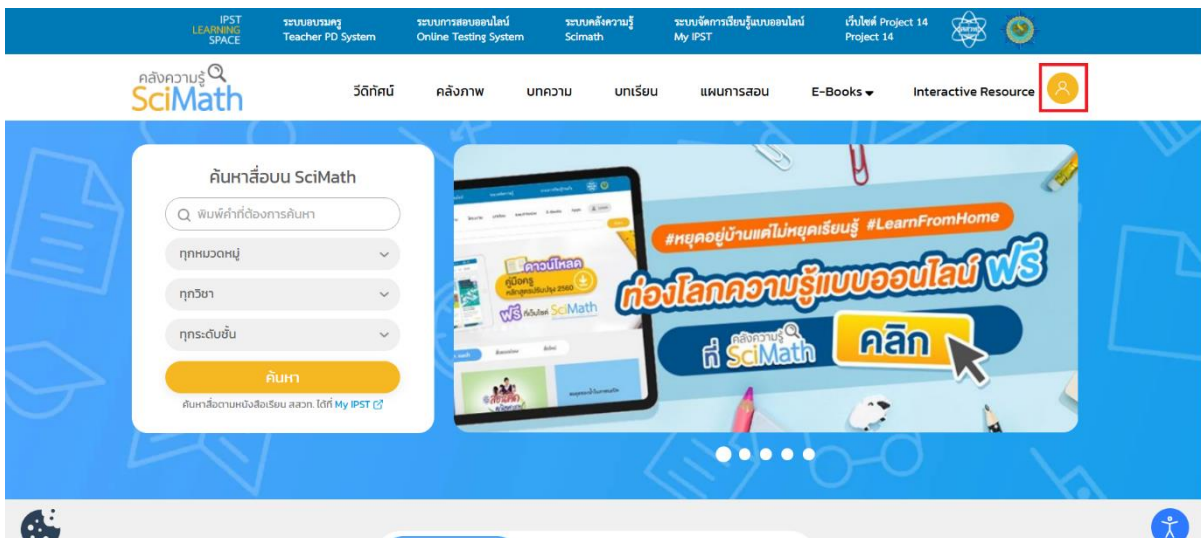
IPST LEARNING SPACE

ระบบอบรมครู Teacher PD System

ระบบการสอบออนไลน์ Online Testing System

ระบบคลังความรู้ Scimath

ระบบจัดการเรียนรู้แบบออนไลน์ My IPST

เว็บไซต์ Project 14 Project 14

คลังความรู้ SciMath

วีดีทัศน์ คลังภาพ บทความ บทเรียน แผนการสอน E-Books Interactive Resource

ค้นหาสื่อบน SciMath

พิมพ์คำที่ต้องการค้นหา

ทุกหมวดหมู่

ทุกวิชา

ทุกระดับชั้น

ค้นหา

ค้นหาสื่อตามหนังสือเรียน สสวท. ได้ที่ My IPST

ดาวน์โหลด คู่มือครู หลักสูตรปรับปรุง 2560 ฟรี ที่เว็บไซต์ SciMath

#หยุดอยู่บ้านแต่ไม่หยุดเรียนรู้ #LearnFromHome

ท่องโลกความรู้แบบออนไลน์ ฟรี

ที่ คลังความรู้ SciMath คลิก